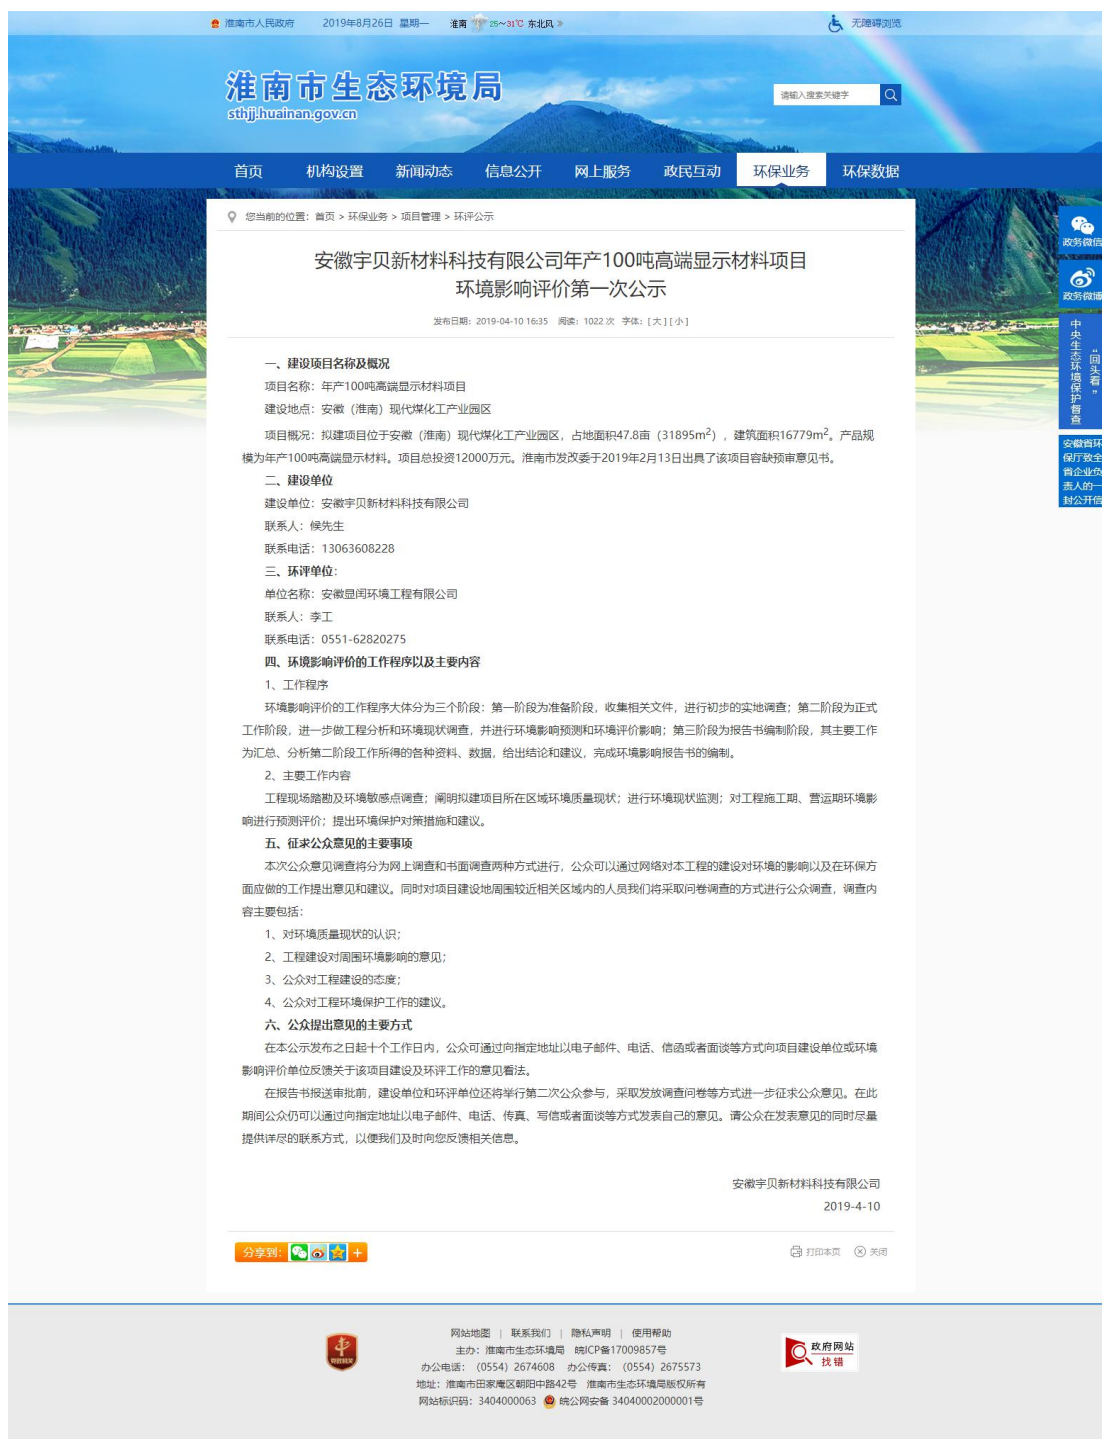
淮南市人民政府 2019年8月26日 星期一 淮南 25~31℃ 东北风 » 无障碍浏览

淮南市生态环境局
sthjj.huainan.gov.cn

请输入搜索关键字

首页 机构设置 新闻动态 信息公开 网上服务 政民互动 环保业务 环保数据

您当前的位置：首页 > 环保业务 > 项目管理 > 环评公示

政务微信
政务微博
中央生态环境保护督查"回头看"
安徽省环保厅致全省企业负责人的一封公开信

安徽宇贝新材料科技有限公司年产100吨高端显示材料项目环境影响评价第一次公示

发布日期：2019-04-10 16:35 阅读：1022 次 字体：[ 大 ] [ 小 ]

一、建设项目名称及概况

项目名称：年产100吨高端显示材料项目

建设地点：安徽（淮南）现代煤化工产业园区

项目概况：拟建项目位于安徽（淮南）现代煤化工产业园区，占地面积47.8亩（31895m$^2$），建筑面积16779m$^2$。产品规模为年产100吨高端显示材料。项目总投资12000万元。淮南市发改委于2019年2月13日出具了该项目容缺预审意见书。

二、建设单位

建设单位：安徽宇贝新材料科技有限公司

联系人：侯先生

联系电话：13063608228

三、环评单位：

单位名称：安徽显闰环境工程有限公司

联系人：李工

联系电话：0551-62820275

四、环境影响评价的工作程序以及主要内容

1、工作程序

环境影响评价的工作程序大体分为三个阶段：第一阶段为准备阶段，收集相关文件，进行初步的实地调查；第二阶段为正式工作阶段，进一步做工程分析和环境现状调查，并进行环境影响预测和环境评价影响；第三阶段为报告书编制阶段，其主要工作为汇总、分析第二阶段工作所得的各种资料、数据，给出结论和建议，完成环境影响报告书的编制。

2、主要工作内容

工程现场踏勘及环境敏感点调查；阐明拟建项目所在区域环境质量现状；进行环境现状监测；对工程施工期、营运期环境影响进行预测评价；提出环境保护对策措施和建议。

五、征求公众意见的主要事项

本次公众意见调查将分为网上调查和书面调查两种方式进行，公众可以通过网络对本工程的建设对环境的影响以及在环保方面应做的工作提出意见和建议。同时对项目建设地周围较近相关区域内的人员我们将采取问卷调查的方式进行公众调查，调查内容主要包括：

1、对环境质量现状的认识；

2、工程建设对周围环境影响的意见；

3、公众对工程建设的态度；

4、公众对工程环境保护工作的建议。

六、公众提出意见的主要方式

在本公示发布之日起十个工作日内，公众可通过向指定地址以电子邮件、电话、信函或者面谈等方式向项目建设单位或环境影响评价单位反馈关于该项目建设及环评工作的意见看法。

在报告书报送审批前，建设单位和环评单位还将举行第二次公众参与，采取发放调查问卷等方式进一步征求公众意见。在此期间公众仍可以通过向指定地址以电子邮件、电话、传真、写信或者面谈等方式发表自己的意见。请公众在发表意见的同时尽量提供详尽的联系方式，以便我们及时向您反馈相关信息。

安徽宇贝新材料科技有限公司
2019-4-10

分享到： +
打印本页 关闭

网站地图 | 联系我们 | 隐私声明 | 使用帮助
主办：淮南市生态环境局 皖ICP备17009857号
办公电话：（0554）2674608 办公传真：（0554）2675573
地址：淮南市田家庵区朝阳中路42号 淮南市生态环境局版权所有
网站标识码：3404000063 皖公网安备 34040002000001号

政府网站 找错